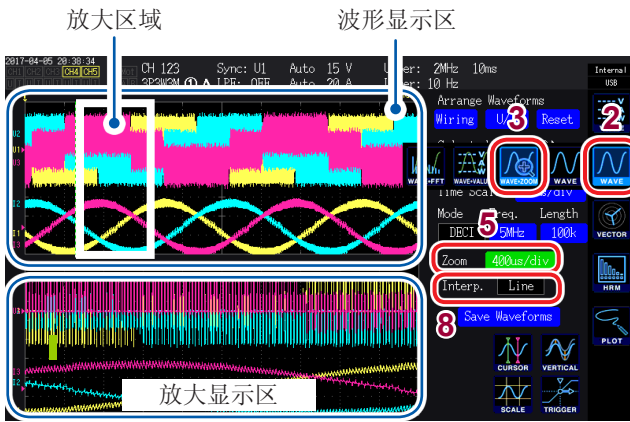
放大区域

波形显示区

2017-04-05 20:38:34

CH 123

Sync: U1

Auto 15 V

U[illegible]er: 2MHz 10ms

3P3W2M

LPF: OFF

Auto 20 A

L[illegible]er: 10 Hz

Internal

USB

Arrange Waveforms

Wiring

U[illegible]

Reset

3

2

WAVE+FFT

WAVE+VALUE

WAVE+ZOOM

WAVE

WAVE

Time Scale

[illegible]/div

Mode

DECI

5

Freq.

5MHz

Length

100k

VECTOR

Zoom

400us/div

HRM

Interp.

Line

8

Save Waveforms

PLOT

CURSOR

VERTICAL

SCALE

TRIGGER

放大显示区